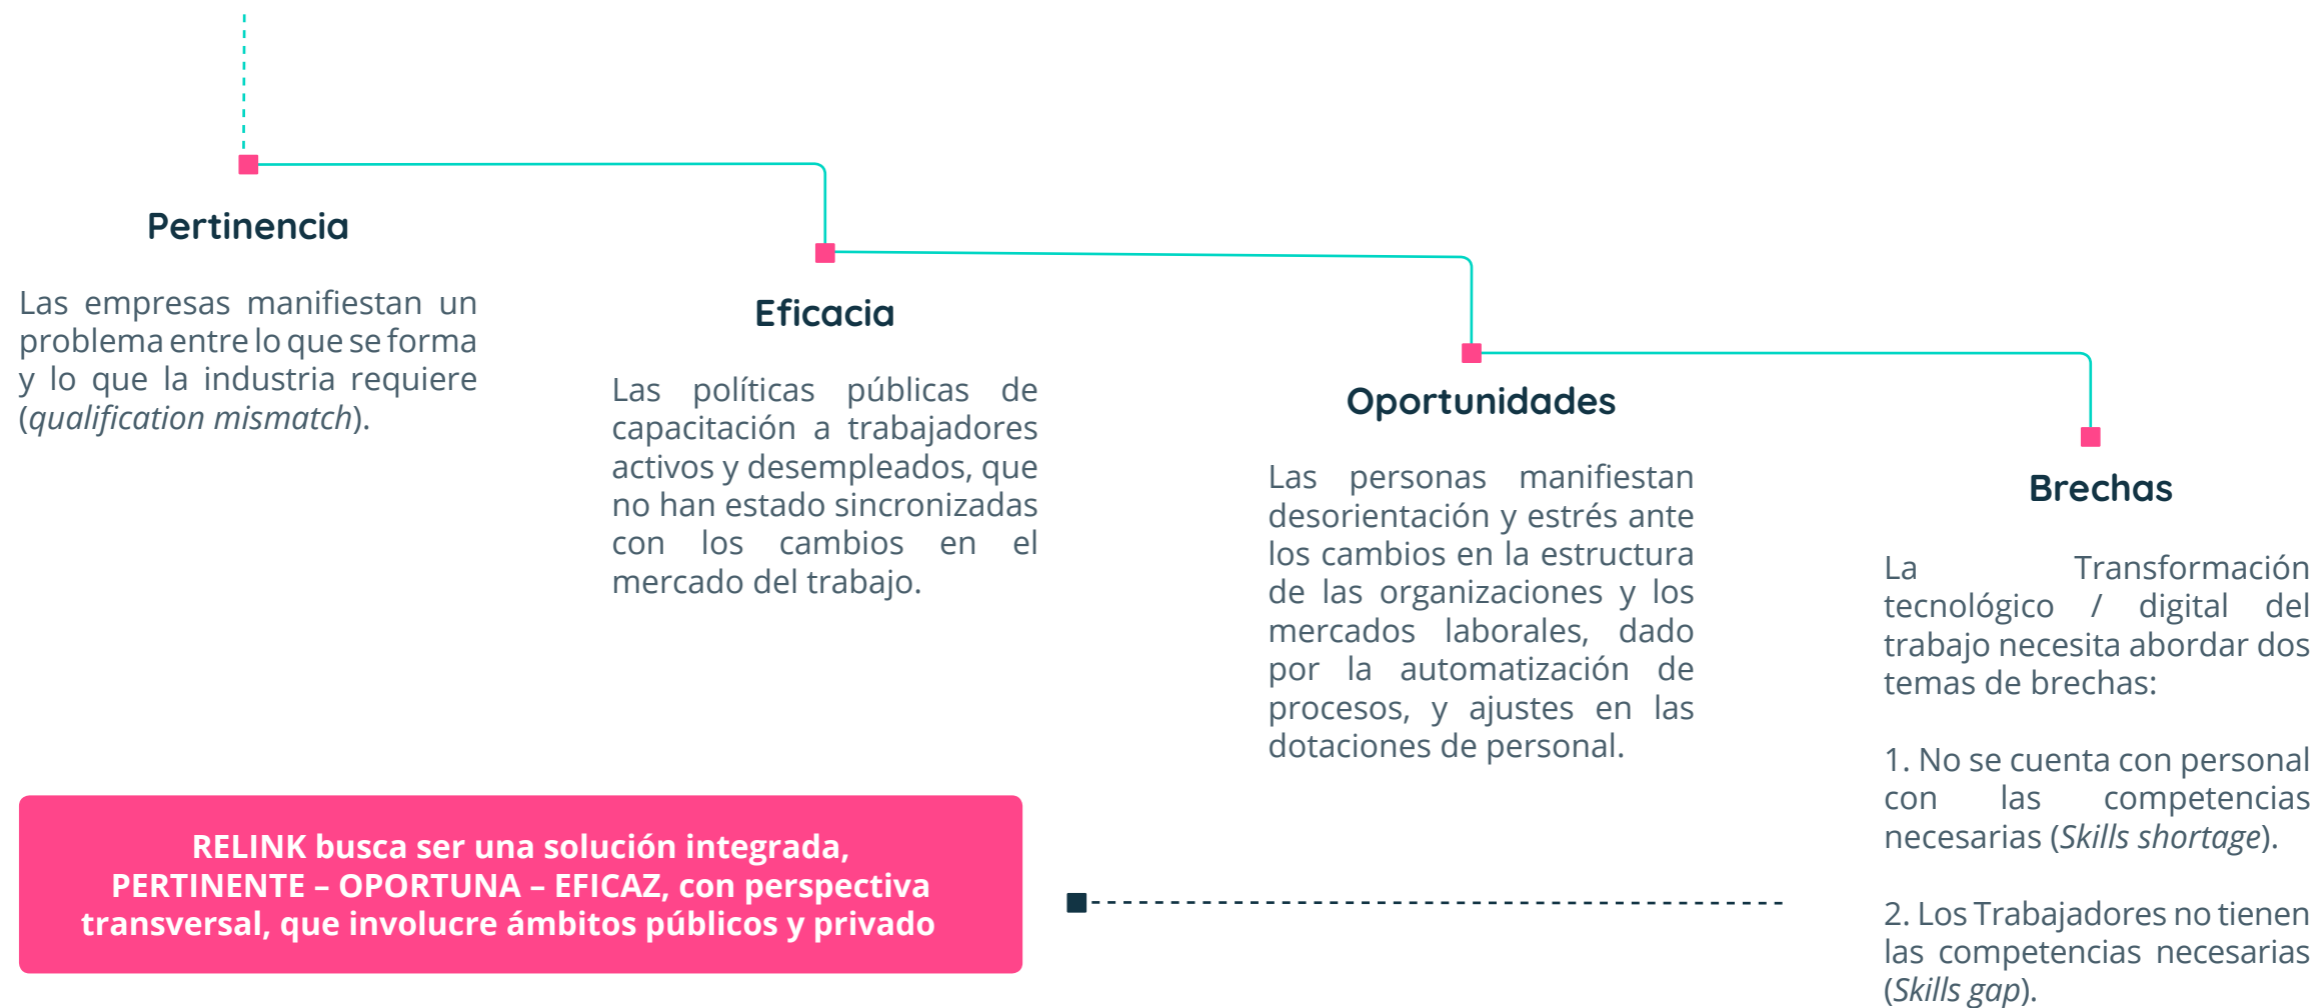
Pertinencia

Las empresas manifiestan un problema entre lo que se forma y lo que la industria requiere (*qualification mismatch*).

Eficacia

Las políticas públicas de capacitación a trabajadores activos y desempleados, que no han estado sincronizadas con los cambios en el mercado del trabajo.

Oportunidades

Las personas manifiestan desorientación y estrés ante los cambios en la estructura de las organizaciones y los mercados laborales, dado por la automatización de procesos, y ajustes en las dotaciones de personal.

Brechas

La Transformación tecnológico / digital del trabajo necesita abordar dos temas de brechas:

1. No se cuenta con personal con las competencias necesarias (*Skills shortage*).

2. Los Trabajadores no tienen las competencias necesarias (*Skills gap*).

RELINK busca ser una solución integrada, PERTINENTE – OPORTUNA – EFICAZ, con perspectiva transversal, que involucre ámbitos públicos y privado